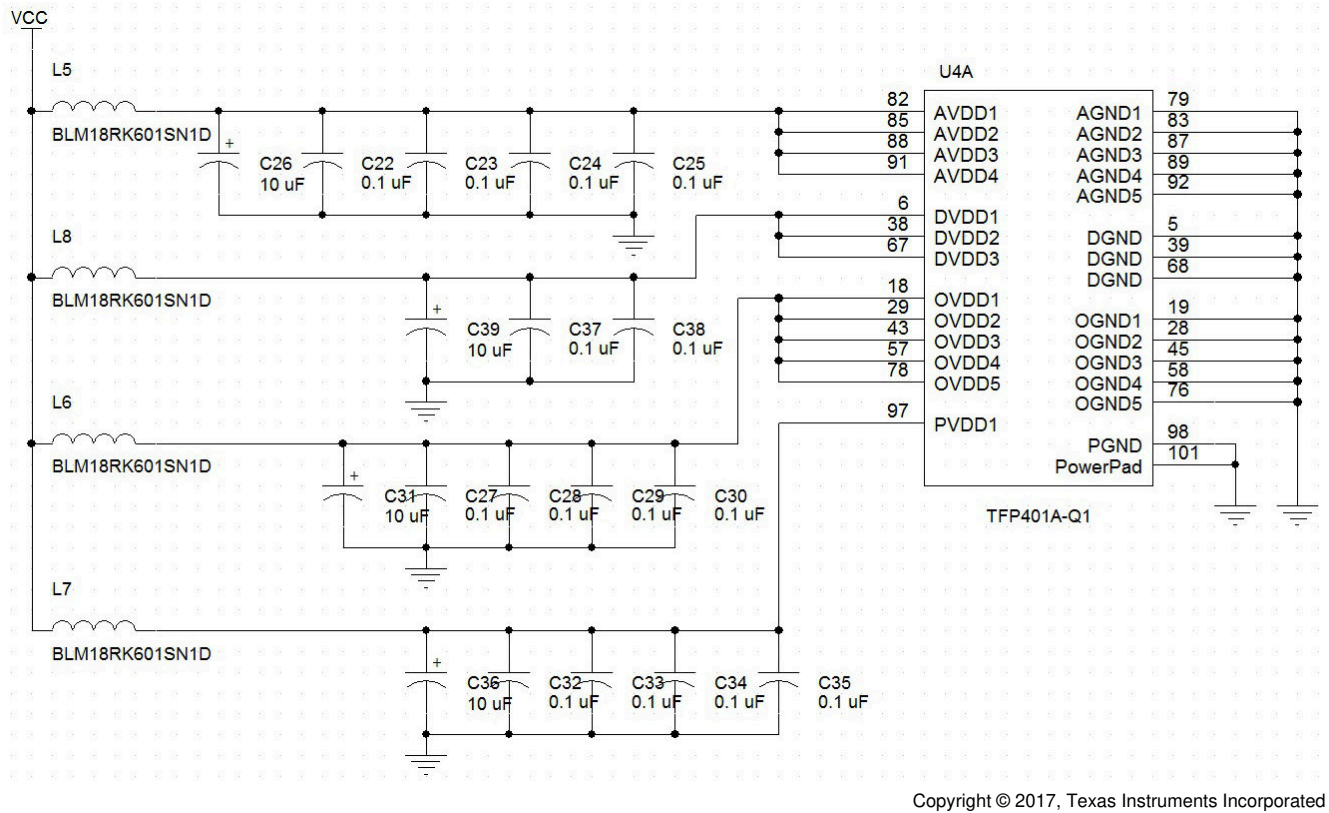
VCC

L5

BLM18RK601SN1D

C26
10 uF

C22
0.1 uF

C23
0.1 uF

C24
0.1 uF

C25
0.1 uF

L8

BLM18RK601SN1D

C39
10 uF

C37
0.1 uF

C38
0.1 uF

L6

BLM18RK601SN1D

C31
10 uF

C27
0.1 uF

C28
0.1 uF

C29
0.1 uF

C30
0.1 uF

L7

BLM18RK601SN1D

C36
10 uF

C32
0.1 uF

C33
0.1 uF

C34
0.1 uF

C35
0.1 uF

U4A

82 AVDD1
85 AVDD2
88 AVDD3
91 AVDD4
6 DVDD1
38 DVDD2
67 DVDD3
18 OVDD1
29 OVDD2
43 OVDD3
57 OVDD4
78 OVDD5
97 PVDD1

AGND1 79
AGND2 83
AGND3 87
AGND4 89
AGND5 92
DGND 5
DGND 39
DGND 68
OGND1 19
OGND2 28
OGND3 45
OGND4 58
OGND5 76
PGND 98
PowerPad 101

TFP401A-Q1

Copyright © 2017, Texas Instruments Incorporated